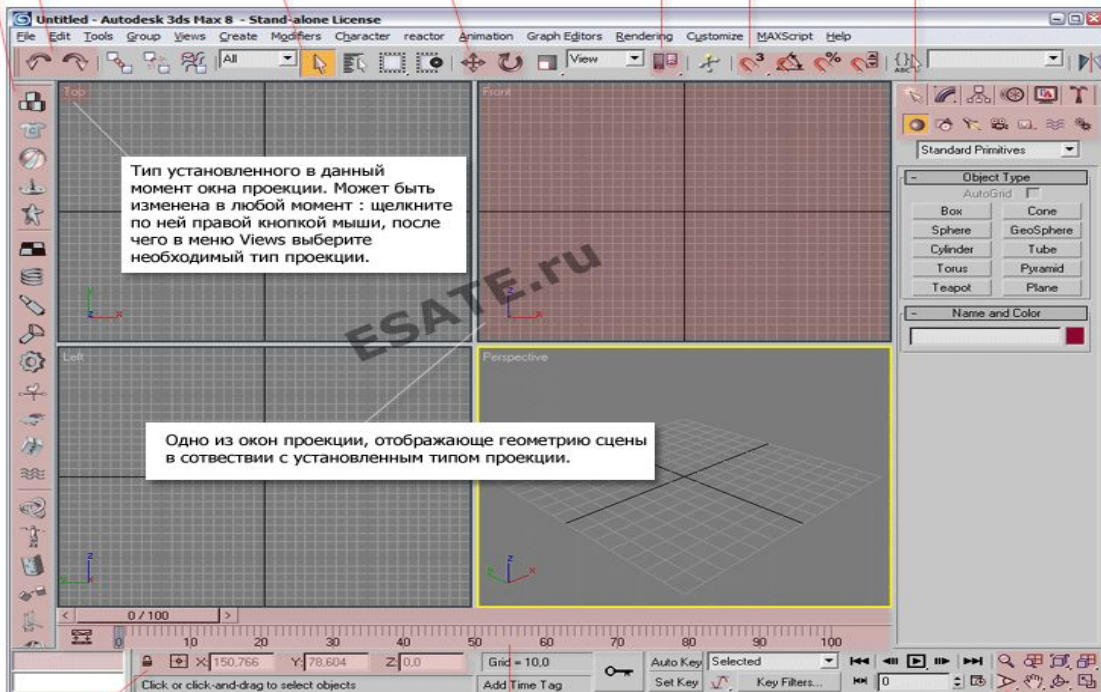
Untitled - Autodesk 3ds Max 8 - Stand-alone License

File Edit Tools Group Views Create Modifiers Character reactor Animation Graph Editors Rendering Customize MAXScript Help

All

View

Top

Front

Тип установленного в данный момент окна проекции. Может быть изменена в любой момент : щелкните по ней правой кнопкой мыши, после чего в меню Views выберите необходимый тип проекции.

ESATE.ru

Standard Primitives

Object Type

AutoGrid

| Box | Cone |
|---|---|
| Sphere | GeoSphere |
| Cylinder | Tube |
| Torus | Pyramid |
| Teapot | Plane |

Name and Color

Left

Perspective

Одно из окон проекции, отображающе геометрию сцены в сотвествии с установленным типом проекции.

0 / 100

0 10 20 30 40 50 60 70 80 90 100

X 150,766 Y 78,604 Z 0,0 Grid = 10,0

Auto Key Selected

Set Key Key Filters... 0

Click or click-and-drag to select objects

Add Time Tag